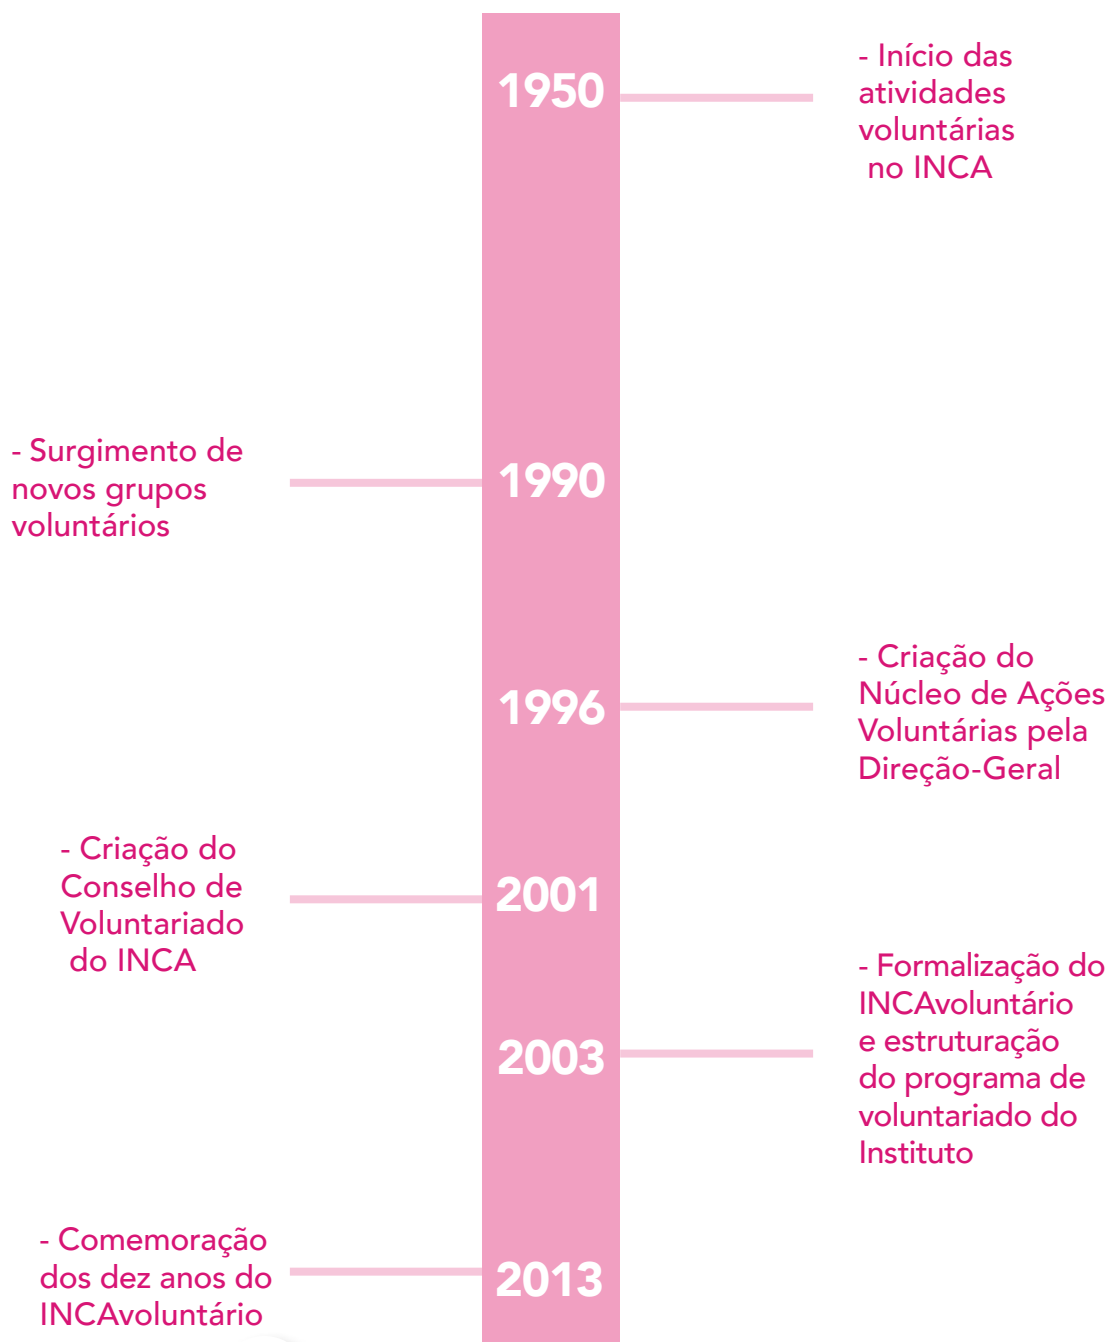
1950

- Início das atividades voluntárias no INCA

- Surgimento de novos grupos voluntários

1990

1996

- Criação do Núcleo de Ações Voluntárias pela Direção-Geral

- Criação do Conselho de Voluntariado do INCA

2001

- Formalização do INCAvoluntário e estruturação do programa de voluntariado do Instituto

2003

- Comemoração dos dez anos do INCAvoluntário

2013